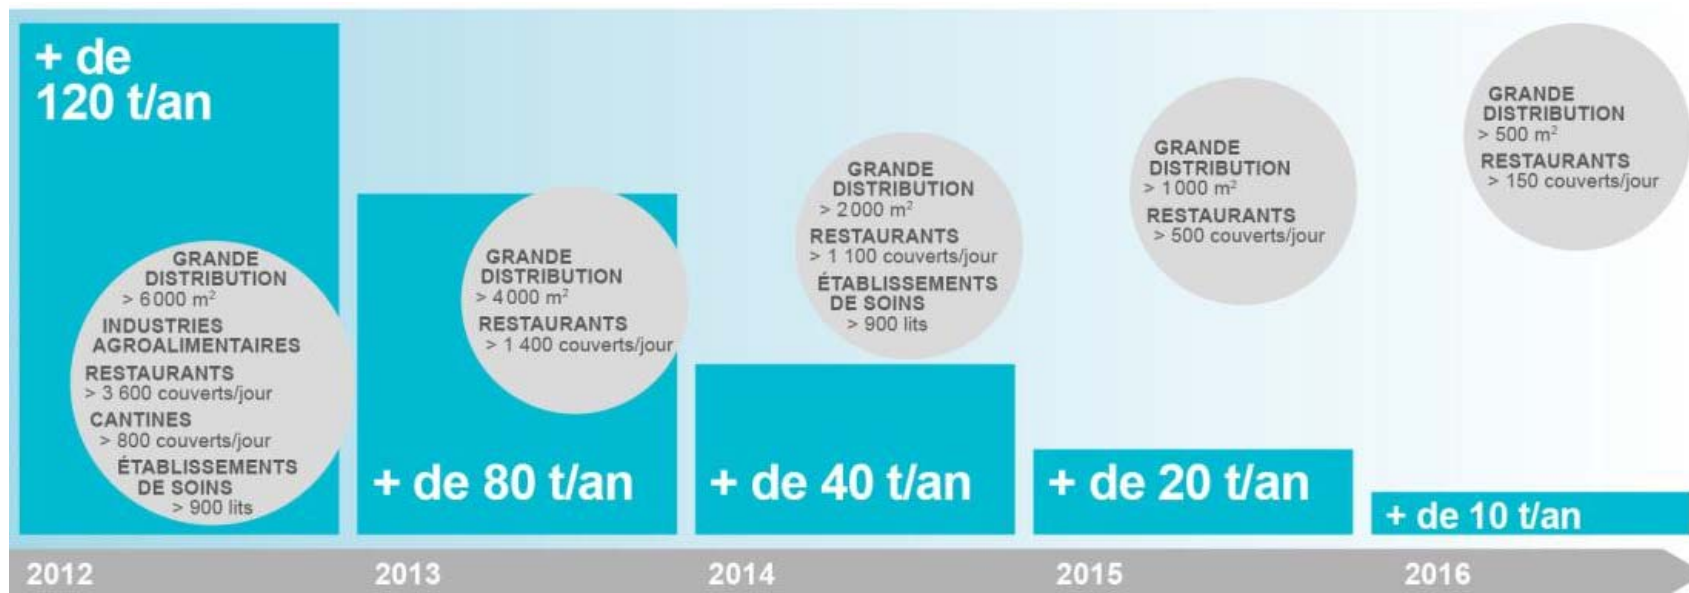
+ de 120 t/an

GRANDE DISTRIBUTION
> 6000 m²
INDUSTRIES AGROALIMENTAIRES
RESTAURANTS
> 3 600 couverts/jour
CANTINES
> 800 couverts/jour
ÉTABLISSEMENTS DE SOINS
> 900 lits

+ de 80 t/an

GRANDE DISTRIBUTION
> 4000 m²
RESTAURANTS
> 1 400 couverts/jour

+ de 40 t/an

GRANDE DISTRIBUTION
> 2000 m²
RESTAURANTS
> 1 100 couverts/jour
ÉTABLISSEMENTS DE SOINS
> 900 lits

+ de 20 t/an

GRANDE DISTRIBUTION
> 1000 m²
RESTAURANTS
> 500 couverts/jour

+ de 10 t/an

GRANDE DISTRIBUTION
> 500 m²
RESTAURANTS
> 150 couverts/jour

2012
2013
2014
2015
2016